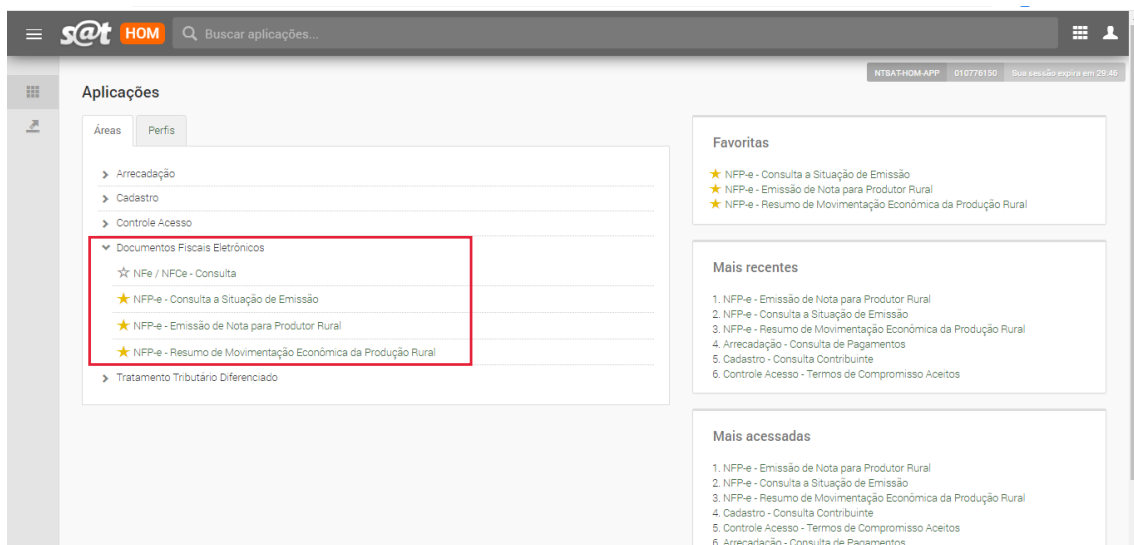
s@t HOM Buscar aplicações...

NTBAT-HOM-APP 010776150 Sua sessão expira em 29:46

Aplicações

Áreas Perfis

Arrecadação
Cadastro
Controle Acesso
Documentos Fiscais Eletrônicos
☆ NFe / NFCe - Consulta
★ NFP-e - Consulta a Situação de Emissão
★ NFP-e - Emissão de Nota para Produtor Rural
★ NFP-e - Resumo de Movimentação Econômica da Produção Rural
Tratamento Tributário Diferenciado

Favoritas

★ NFP-e - Consulta a Situação de Emissão
★ NFP-e - Emissão de Nota para Produtor Rural
★ NFP-e - Resumo de Movimentação Econômica da Produção Rural

Mais recentes

1. NFP-e - Emissão de Nota para Produtor Rural
2. NFP-e - Consulta a Situação de Emissão
3. NFP-e - Resumo de Movimentação Econômica da Produção Rural
4. Arrecadação - Consulta de Pagamentos
5. Cadastro - Consulta Contribuinte
6. Controle Acesso - Termos de Compromisso Aceitos

Mais acessadas

1. NFP-e - Emissão de Nota para Produtor Rural
2. NFP-e - Consulta a Situação de Emissão
3. NFP-e - Resumo de Movimentação Econômica da Produção Rural
4. Cadastro - Consulta Contribuinte
5. Controle Acesso - Termos de Compromisso Aceitos
6. Arrecadação - Consulta de Pagamentos